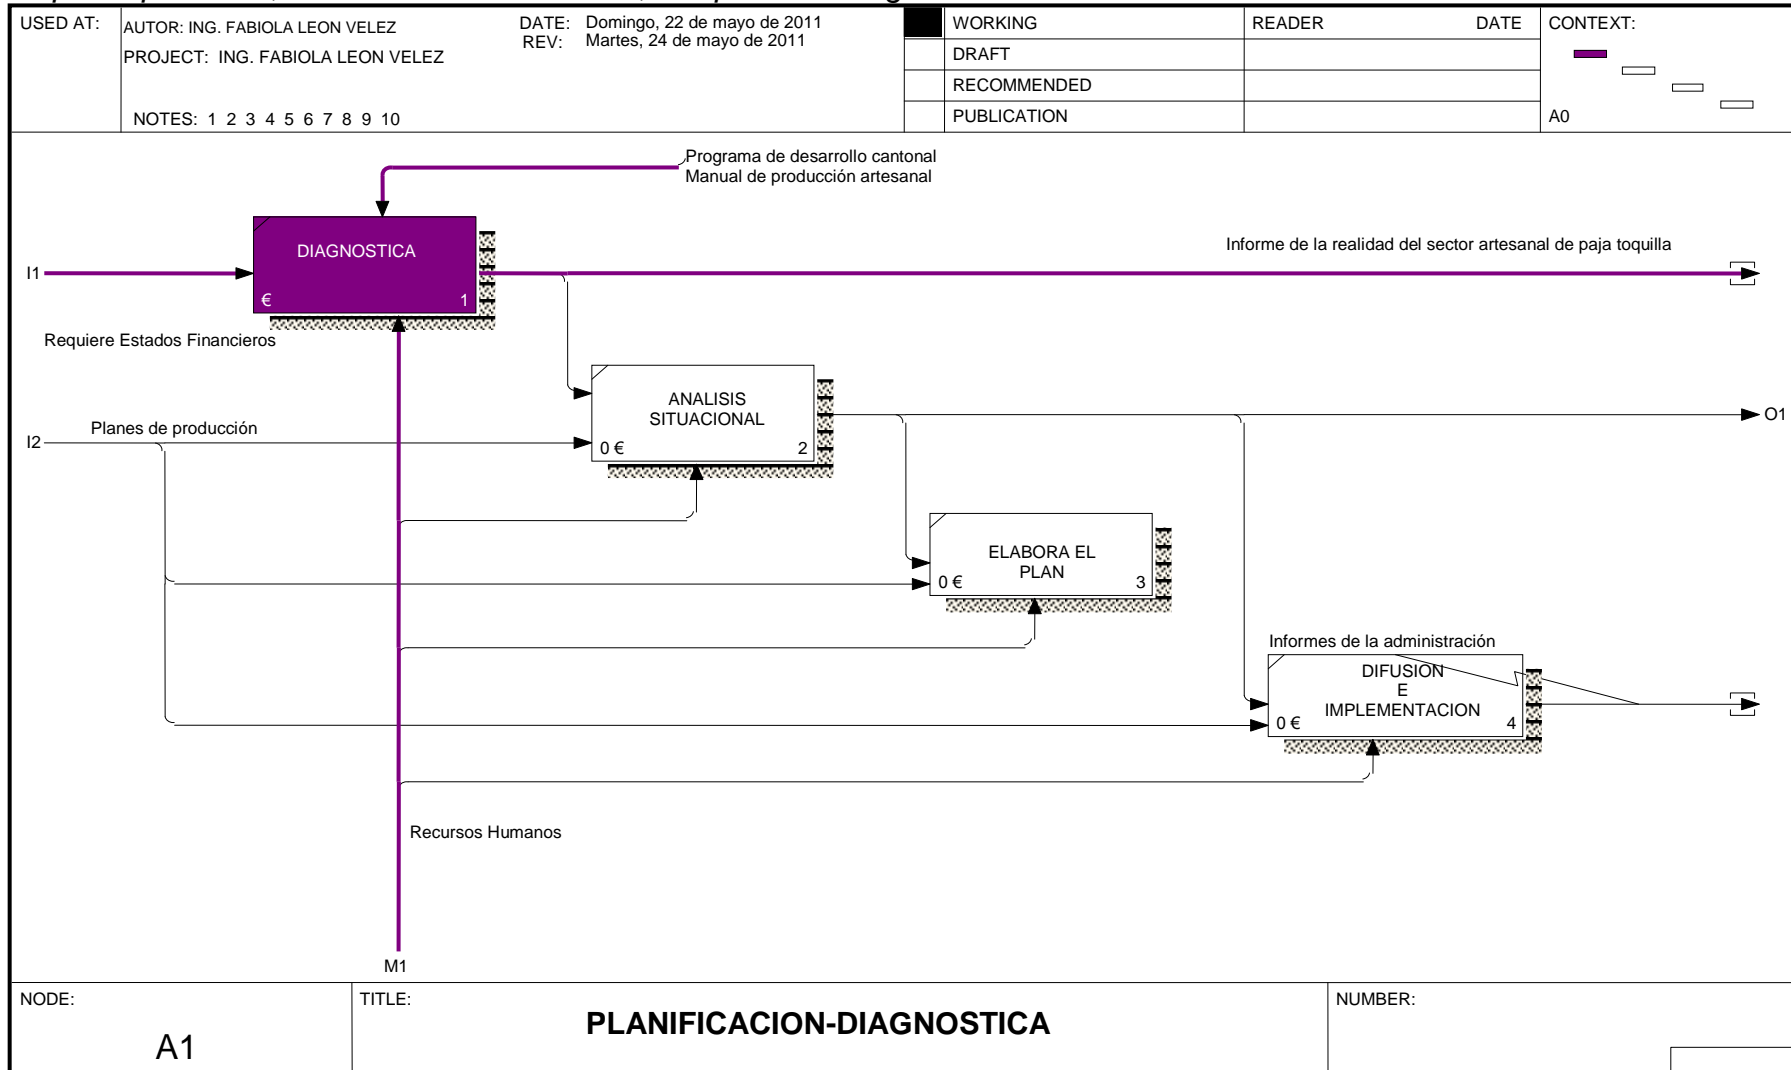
| USED AT: | AUTOR: ING. FABIOLA LEON VELEZ<br>PROJECT: ING. FABIOLA LEON VELEZ<br>NOTES: 1 2 3 4 5 6 7 8 9 10 | DATE: Domingo, 22 de mayo de 2011<br>REV: Martes, 24 de mayo de 2011 | | WORKING | READER | DATE | CONTEXT: |
|---|---|---|---|---|---|---|---|
| | | | | DRAFT | | | |
| | | | | RECOMMENDED | | | |
| | | | | PUBLICATION | | | A0 |

Programa de desarrollo cantonal
Manual de producción artesanal

DIAGNOSTICA
€ 1

Informe de la realidad del sector artesanal de paja toquilla

I1

Requiere Estados Financieros

ANALISIS SITUACIONAL
0 € 2

O1

Planes de producción

I2

ELABORA EL PLAN
0 € 3

Informes de la administración

DIFUSION E IMPLEMENTACION
0 € 4

Recursos Humanos

M1

| NODE: | TITLE: | NUMBER: |
|---|---|---|
| A1 | PLANIFICACION-DIAGNOSTICA | |